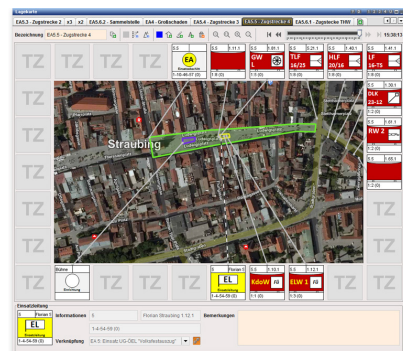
Lagekarte

EA5.3 - Zugstrecke 2 | x3 | x2 | EA5.6.2 - Sammelstelle | EA4 - Großschaden | EA5.4 - Zugstrecke 3 | EA5.5 - Zugstrecke 4 | EA5.6.1 - Zugstrecke THW

Bezeichnung EA5.5 - Zugstrecke 4

15:38:13

TZ TZ TZ TZ TZ TZ TZ

EA
Einsatzabschnitt
1-18-46-07 (0)

S.5 | 1.11.5

S.5 | 1.61.1
GW L
1:0 (0)

S.5 | 1.21.1
TLF 16/25
1:0 (0)

S.5 | 1.40.1
HLF 20/16
1:0 (0)

S.5 | 1.41.1
LF 16-TS
1:0 (0)

S.5 | 1.30.1
DLK 23-12
1:2 (0)

S.5 | 1.81.1
RW 2
1:2 (0)

S.5 | 1.65.1
1:2 (0)

Straubing

Bühne
Einrichtung

S.5 | Florian 1
EL
Einsatzleitung
1-4-54-59 (0)

S.5 | 1.10.1
KdoW
1:1 (0)

S.5 | 1.12.1
ELW 1
1:3 (0)

TZ TZ TZ TZ TZ TZ TZ TZ TZ

Einsatzleitung
S | Florian 1
EL
Einsatzleitung
1-4-54-59 (0)

Informationen | 0 | Florian Straubing 1.12.1
1-4-54-59 (0)
Verknüpfung | EA 5: Einsatz UG-OEL "Verkehrsausbau"

Bemerkungen